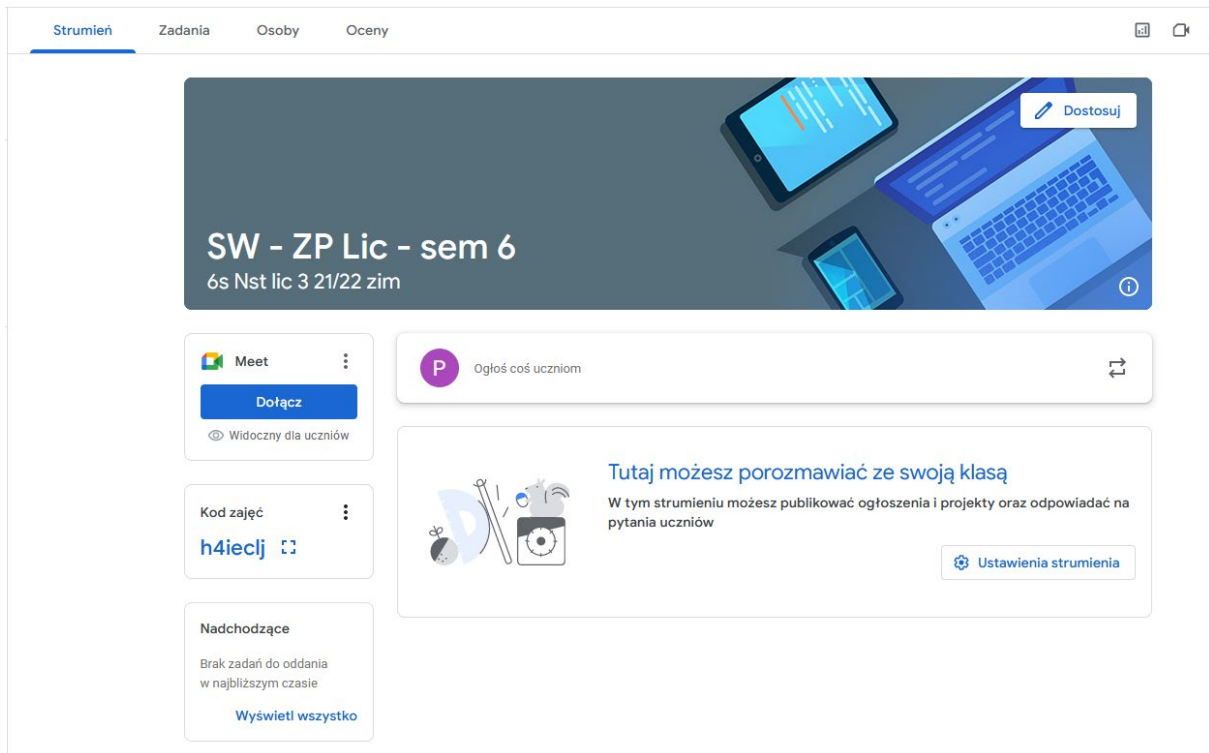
Strumień Zadania Osoby Oceny

Dostosuj

SW - ZP Lic - sem 6
6s Nst lic 3 21/22 zim

Meet
Dołącz
Widoczny dla uczniów

Kod zajęć
h4ieclj

Nadchodzące
Brak zadań do oddania w najbliższym czasie
Wyświetl wszystko

P
Ogłoś coś uczniom

Tutaj możesz porozmawiać ze swoją klasą
W tym strumieniu możesz publikować ogłoszenia i projekty oraz odpowiadać na pytania uczniów

Ustawienia strumienia